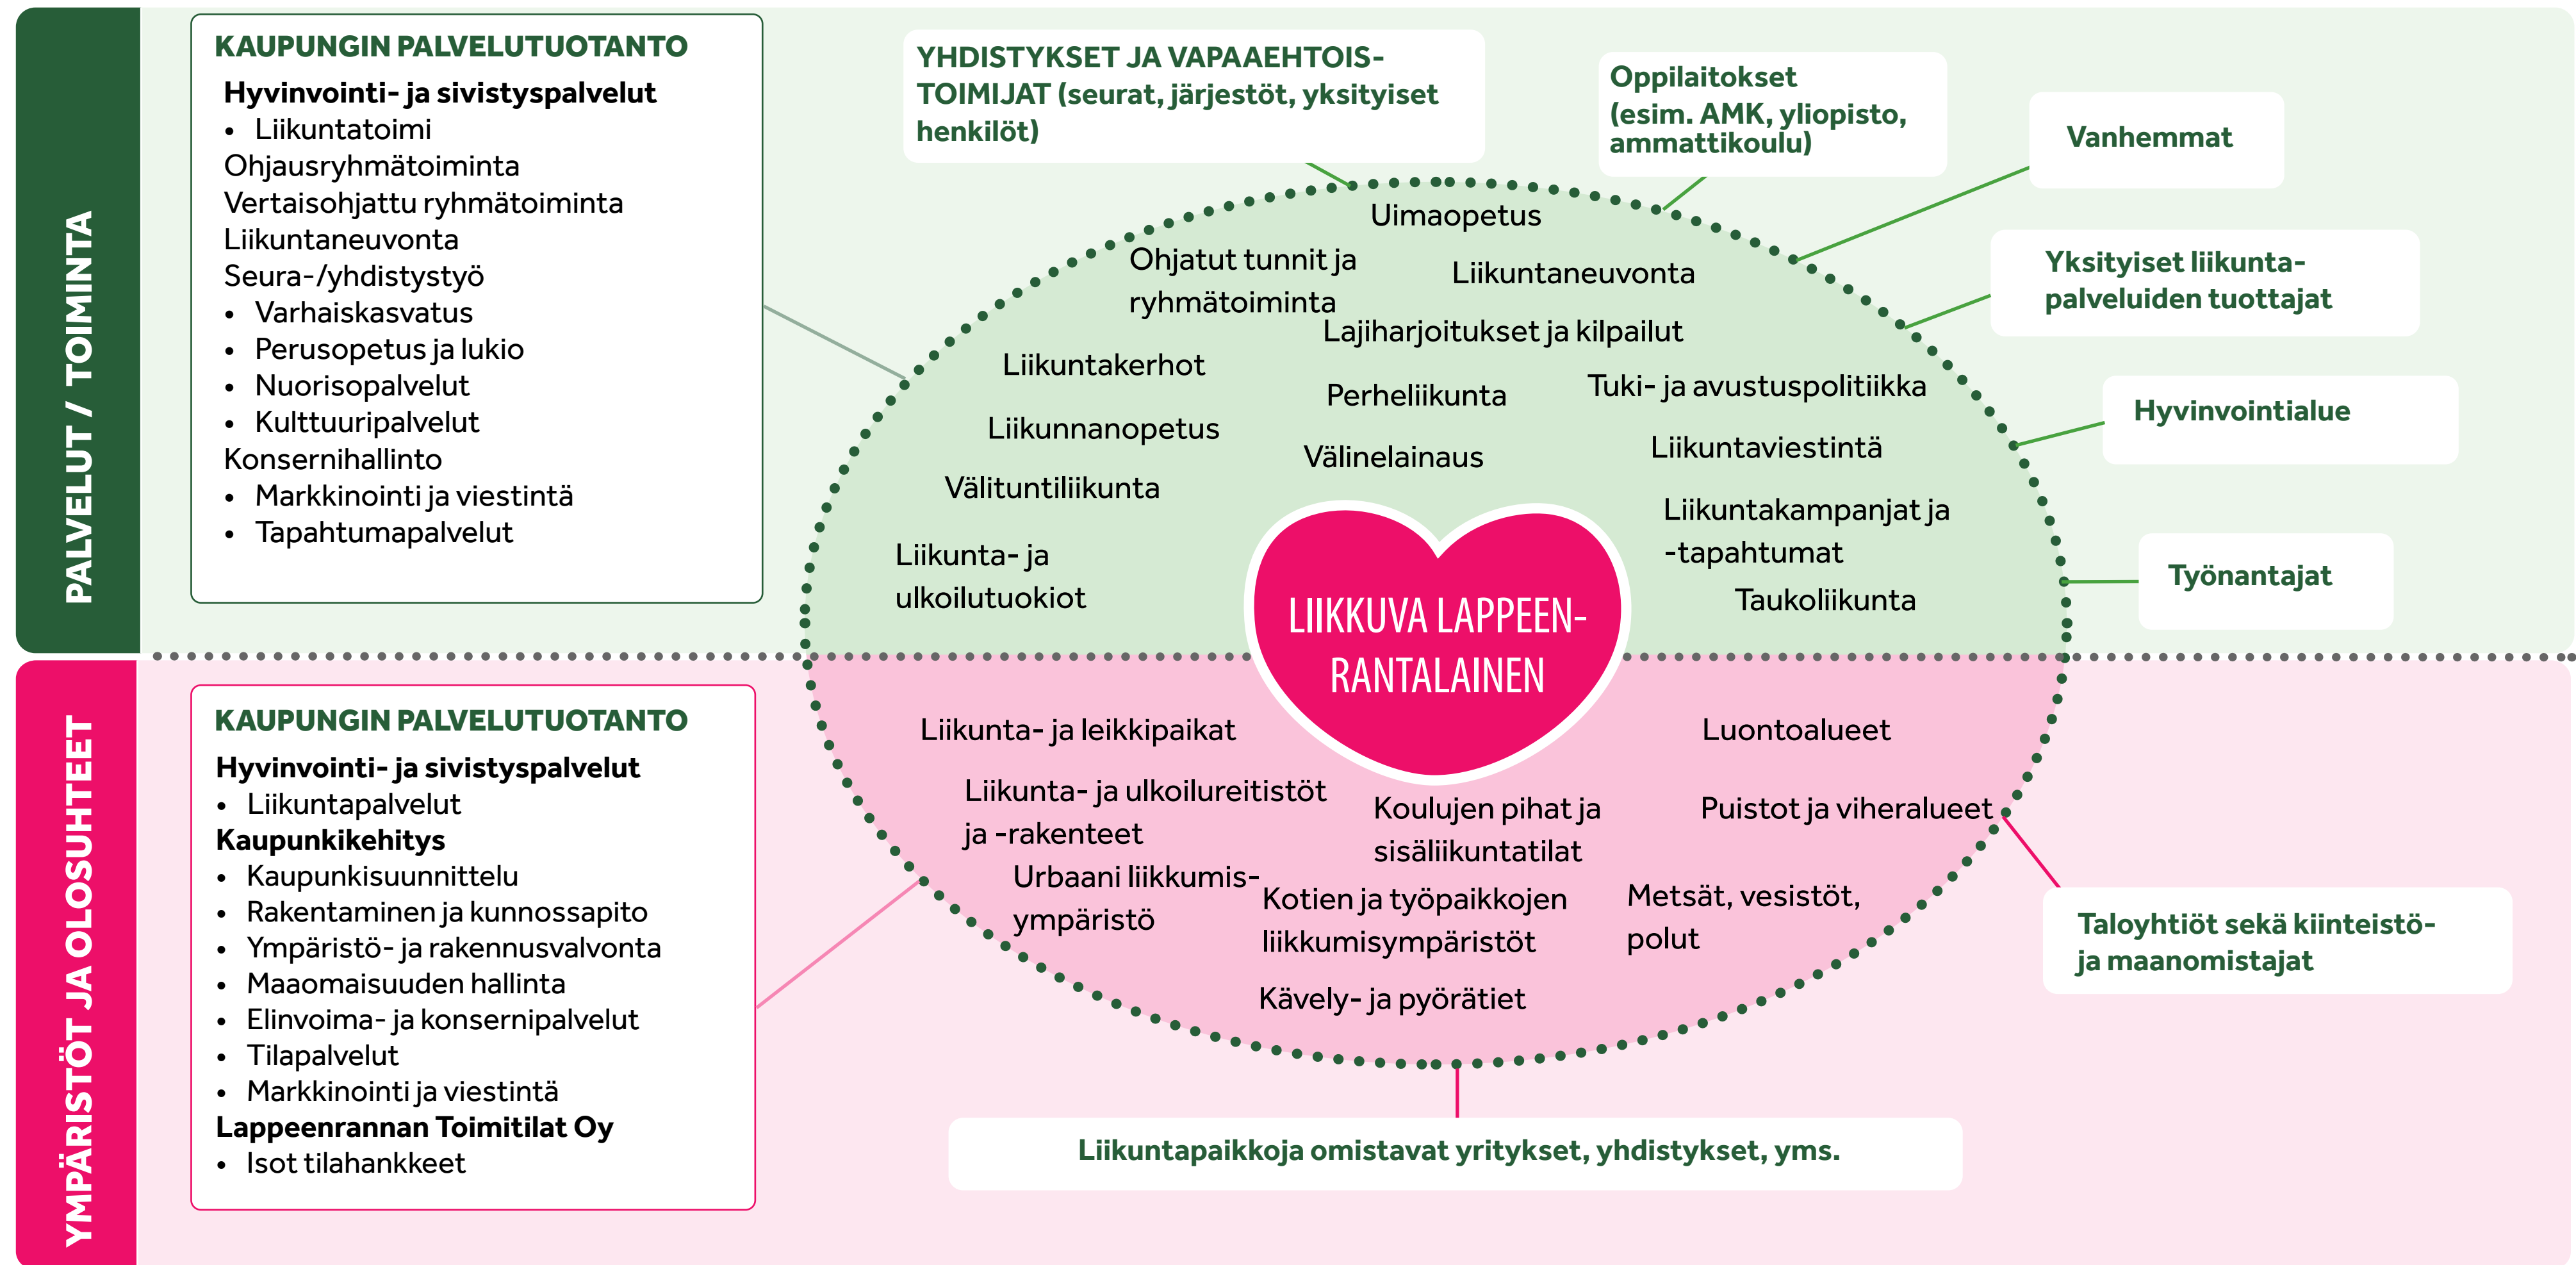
PALVELUT / TOIMINTA

KAUPUNGIN PALVELUTUOTANTO
Hyvinvointi- ja sivistyspalvelut
• Liikuntatoimi
Ohjausryhmätoiminta
Vertaisohjattu ryhmätoiminta
Liikuntaneuvonta
Seura-/yhdistystyö
• Varhaiskasvatus
• Perusopetus ja lukio
• Nuorisopalvelut
• Kulttuuripalvelut
Konsernihallinto
• Markkinointi ja viestintä
• Tapahtumapalvelut

YHDISTYKSET JA VAPAAEHTOISTOIMIJAT (seurat, järjestöt, yksityiset henkilöt)

Oppilaitokset (esim. AMK, yliopisto, ammattikoulu)

Vanhemmat

Yksityiset liikuntapalveluiden tuottajat

Hyvinvointialue

Työnantajat

Uimaopetus
Ohjatut tunnit ja ryhmätoiminta
Liikuntaneuvonta
Lajiharjoitukset ja kilpailut
Liikuntakerhot
Perheliikunta
Tuki- ja avustuspolitiikka
Liikunnanopetus
Välinelainaus
Liikuntaviestintä
Välituntiliikunta
Liikuntakampanjat ja -tapahtumat
Liikunta- ja ulkoilutuokiot
Taukoliikunta

LIIKKUVA LAPPEENRANTALAINEN

YMPÄRISTÖT JA OLOSUHTEET

KAUPUNGIN PALVELUTUOTANTO
Hyvinvointi- ja sivistyspalvelut
• Liikuntapalvelut
Kaupunkikehitys
• Kaupunkisuunnittelu
• Rakentaminen ja kunnossapito
• Ympäristö- ja rakennusvalvonta
• Maaomaisuuden hallinta
• Elinvoima- ja konsernipalvelut
• Tilapalvelut
• Markkinointi ja viestintä
Lappeenrannan Toimitilat Oy
• Isot tilahankkeet

Liikunta- ja leikkipaikat
Luontoalueet
Liikunta- ja ulkoilureitistöt ja -rakenteet
Koulujen pihat ja sisäliikuntatilat
Puistot ja viheralueet
Urbaani liikkumisympäristö
Kotien ja työpaikkojen liikkumisympäristöt
Metsät, vesistöt, polut
Kävely- ja pyörätiet

Taloyhtiöt sekä kiinteistö- ja maanomistajat

Liikuntapaikkoja omistavat yritykset, yhdistykset, yms.